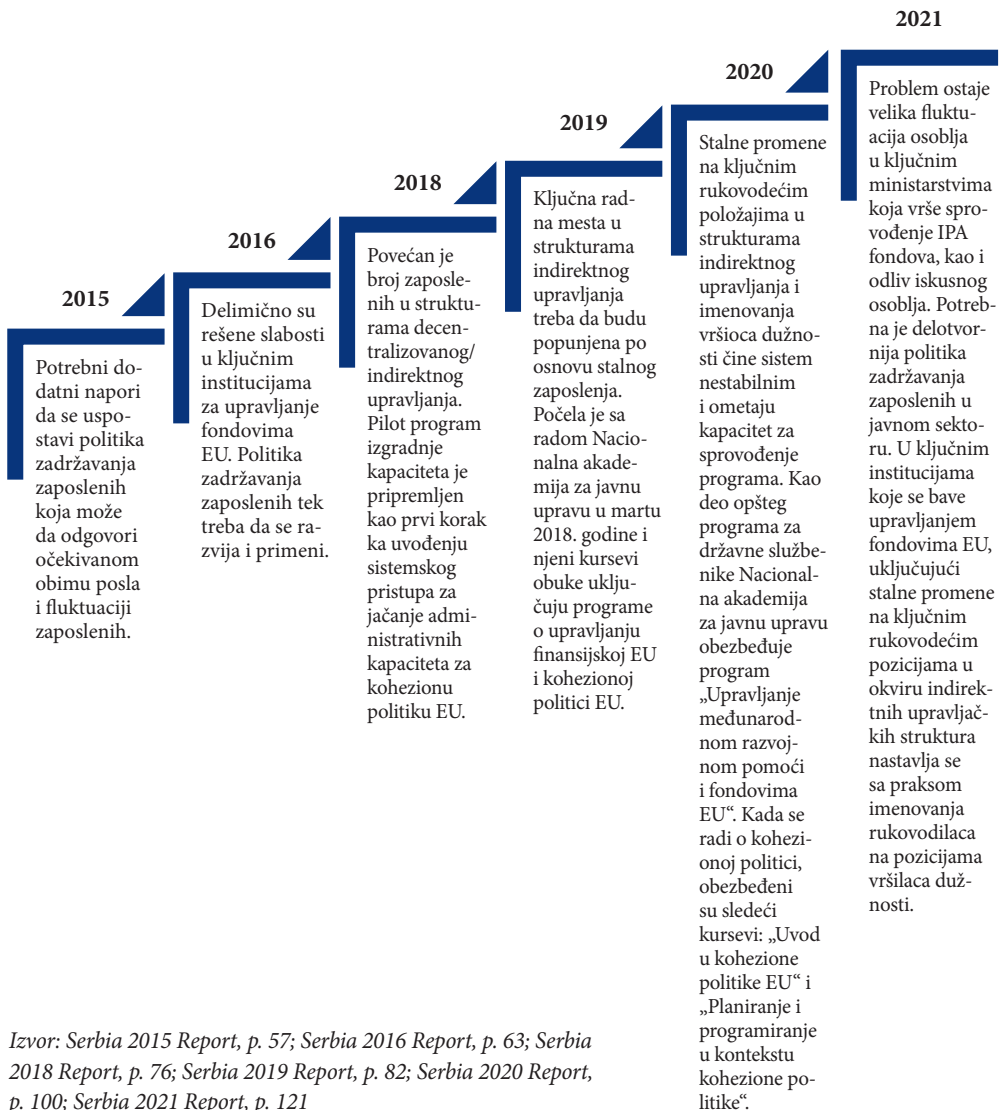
2015

Potrebni dodatni napori da se uspostavi politika zadržavanja zaposlenih koja može da odgovori očekivanom obimu posla i fluktuaciji zaposlenih.

2016

Delimično su rešene slabosti u ključnim institucijama za upravljanje fondovima EU. Politika zadržavanja zaposlenih tek treba da se razvija i primeni.

2018

Povećan je broj zaposlenih u strukturama decentralizovanog/ indirektnog upravljanja. Pilot program izgradnje kapaciteta je pripremljen kao prvi korak ka uvođenju sistemskog pristupa za jačanje administrativnih kapaciteta za kohezionu politiku EU.

2019

Ključna radna mesta u strukturama indirektnog upravljanja treba da budu popunjena po osnovu stalnog zaposlenja. Počela je sa radom Nacionalna akademija za javnu upravu u martu 2018. godine i njeni kursevi obuke uključuju programe o upravljanju finansijskoj EU i kohezionoj politici EU.

2020

Stalne promene na ključnim rukovodećim položajima u strukturama indirektnog upravljanja i imenovanja vršioca dužnosti čine sistem nestabilnim i ometaju kapacitet za sprovođenje programa. Kao deo opšteg programa za državne službenike Nacionalna akademija za javnu upravu obezbeđuje program „Upravljanje međunarodnom razvojnom pomoći i fondovima EU“. Kada se radi o kohezionoj politici, obezbeđeni su sledeći kursevi: „Uvod u kohezione politike EU“ i „Planiranje i programiranje u kontekstu kohezione politike“.

2021

Problem ostaje velika fluktuacija osoblja u ključnim ministarstvima koja vrše sprovođenje IPA fondova, kao i odliv iskusnog osoblja. Potrebna je delotvornija politika zadržavanja zaposlenih u javnom sektoru. U ključnim institucijama koje se bave upravljanjem fondovima EU, uključujući stalne promene na ključnim rukovodećim pozicijama u okviru indirektnih upravljačkih struktura nastavlja se sa praksom imenovanja rukovodilaca na pozicijama vršilaca dužnosti.

Izvor: Serbia 2015 Report, p. 57; Serbia 2016 Report, p. 63; Serbia 2018 Report, p. 76; Serbia 2019 Report, p. 82; Serbia 2020 Report, p. 100; Serbia 2021 Report, p. 121